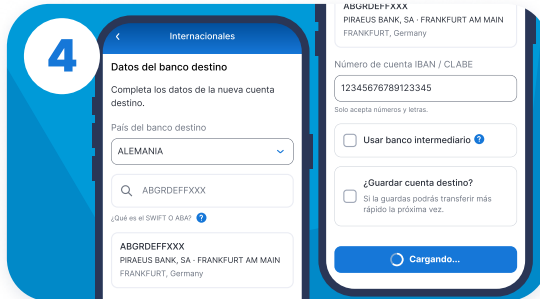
4

Internacionales

Datos del banco destino

Completa los datos de la nueva cuenta destino.

País del banco destino

ALEMANIA

ABGRDEFFXXX

¿Qué es el SWIFT O ABA?

ABGRDEFFXXX
PIRAEUS BANK, SA · FRANKFURT AM MAIN
FRANKFURT, Germany

ABGRDEFFXXX
PIRAEUS BANK, SA · FRANKFURT AM MAIN
FRANKFURT, Germany

Número de cuenta IBAN / CLABE

12345676789123345

Solo acepta números y letras.

Usar banco intermediario

¿Guardar cuenta destino?

Si la guardas podrás transferir más rápido la próxima vez.

Cargando...